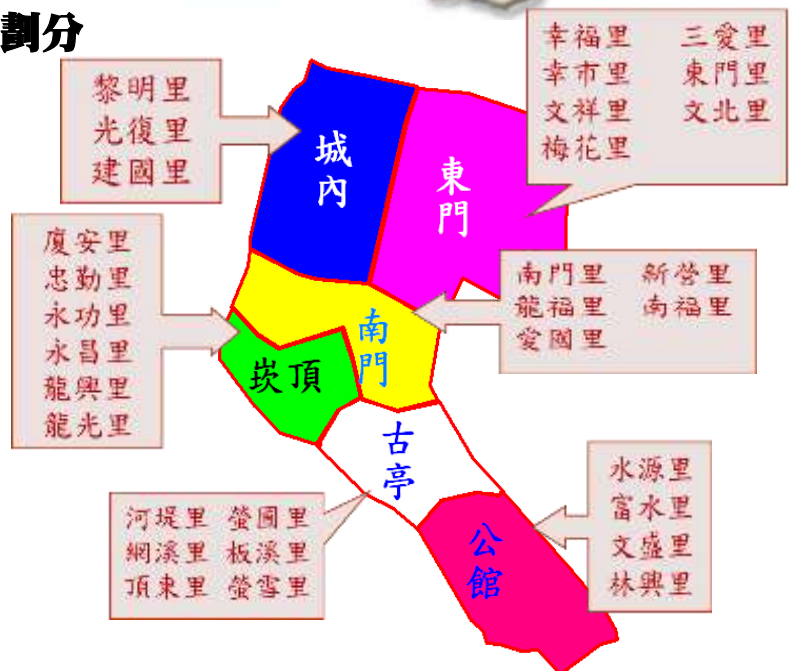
劃分

黎明里
光復里
建國里

城內

東門

幸福里　三愛里
幸市里　東門里
文祥里　文北里
梅花里

廈安里
忠勤里
永功里
永昌里
龍興里
龍光里

崁頂

南門

南門里　新營里
龍福里　南福里
愛國里

古亭

水源里
富水里
文盛里
林興里

公館

河堤里　螢圃里
網溪里　板溪里
頂東里　螢雪里